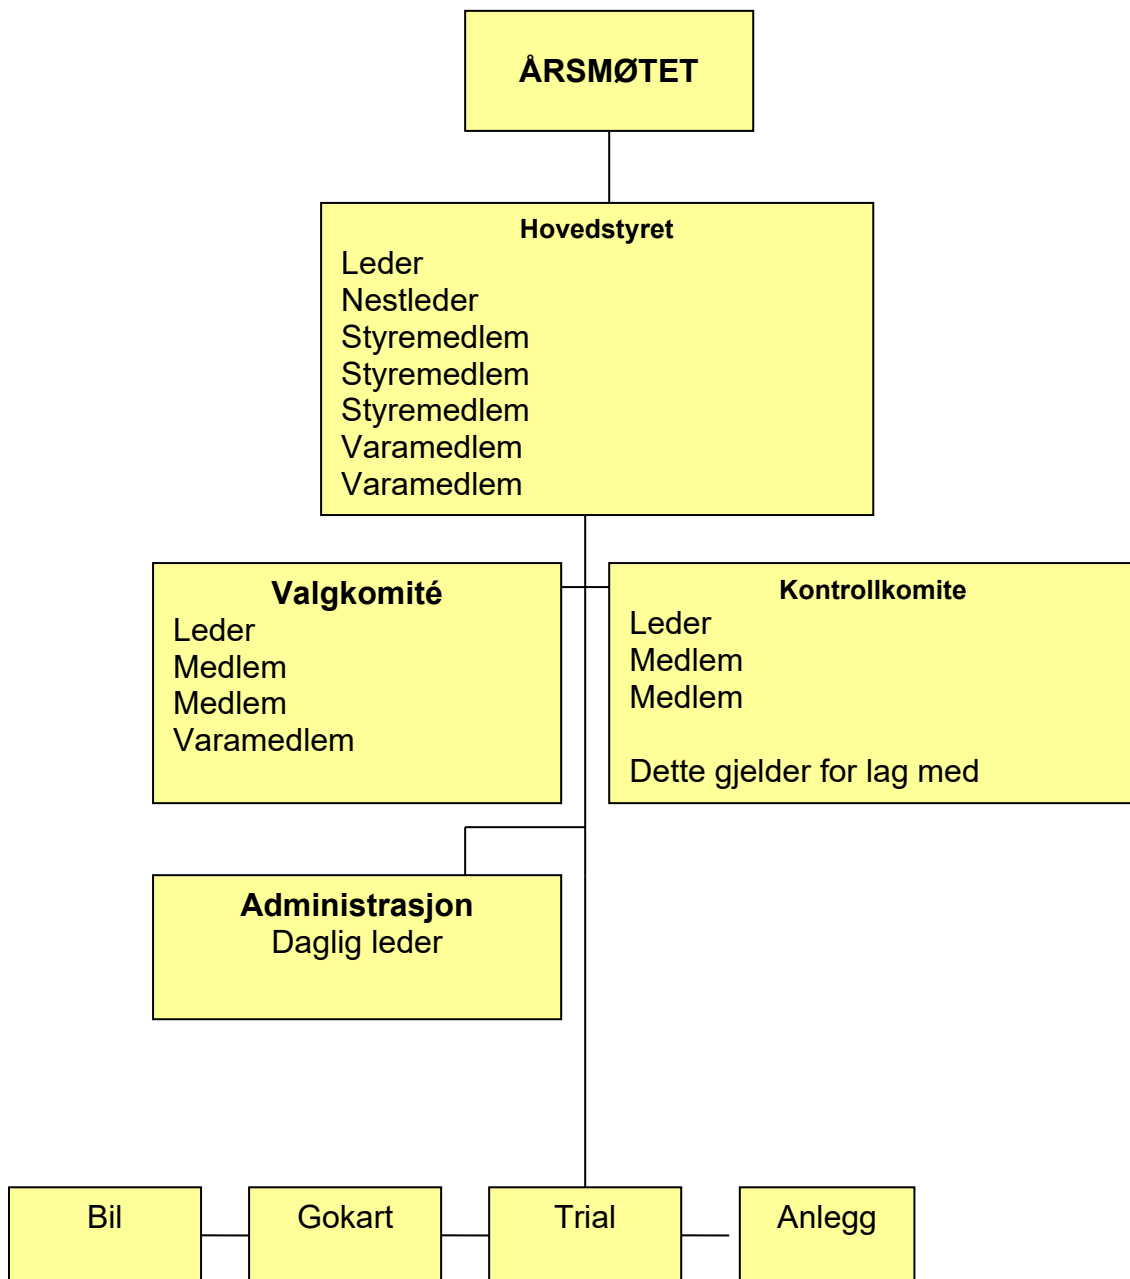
ÅRSMØTET

Hovedstyret
Leder
Nestleder
Styremedlem
Styremedlem
Styremedlem
Varamedlem
Varamedlem

Valgkomité
Leder
Medlem
Medlem
Varamedlem

Kontrollkomite
Leder
Medlem
Medlem

Dette gjelder for lag med

Administrasjon
Daglig leder

Bil

Gokart

Trial

Anlegg